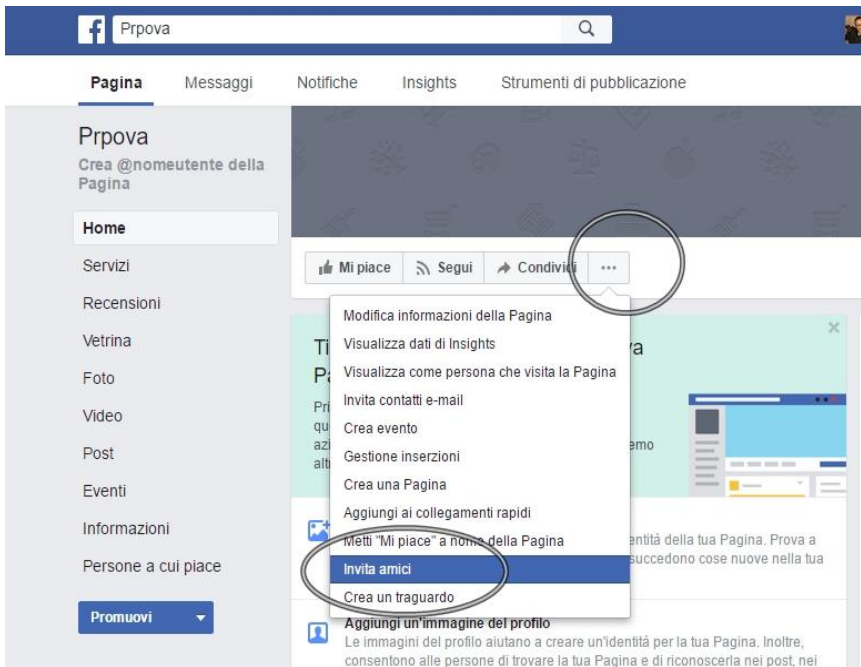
Prpova

Pagina Messaggi Notifiche Insights Strumenti di pubblicazione

Prpova
Crea @nomeutente della Pagina

Home
Servizi
Recensioni
Vetrina
Foto
Video
Post
Eventi
Informazioni
Persone a cui piace

Promuovi

Mi piace Segui Condividi ···

Modifica informazioni della Pagina
Visualizza dati di Insights
Visualizza come persona che visita la Pagina
Invita contatti e-mail
Crea evento
Gestione inserzioni
Crea una Pagina
Aggiungi ai collegamenti rapidi
Metti "Mi piace" a nome della Pagina
Invita amici
Crea un traguardo

Ti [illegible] va
Pa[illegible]
Pri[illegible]
qu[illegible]
azi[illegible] emo
alt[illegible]

×

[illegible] entità della tua Pagina. Prova a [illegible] succedono cose nuove nella tua

Aggiungi un'immagine del profilo
Le immagini del profilo aiutano a creare un'identità per la tua Pagina. Inoltre, consentono alle persone di trovare la tua Pagina e di riconoscerla nei post, nei